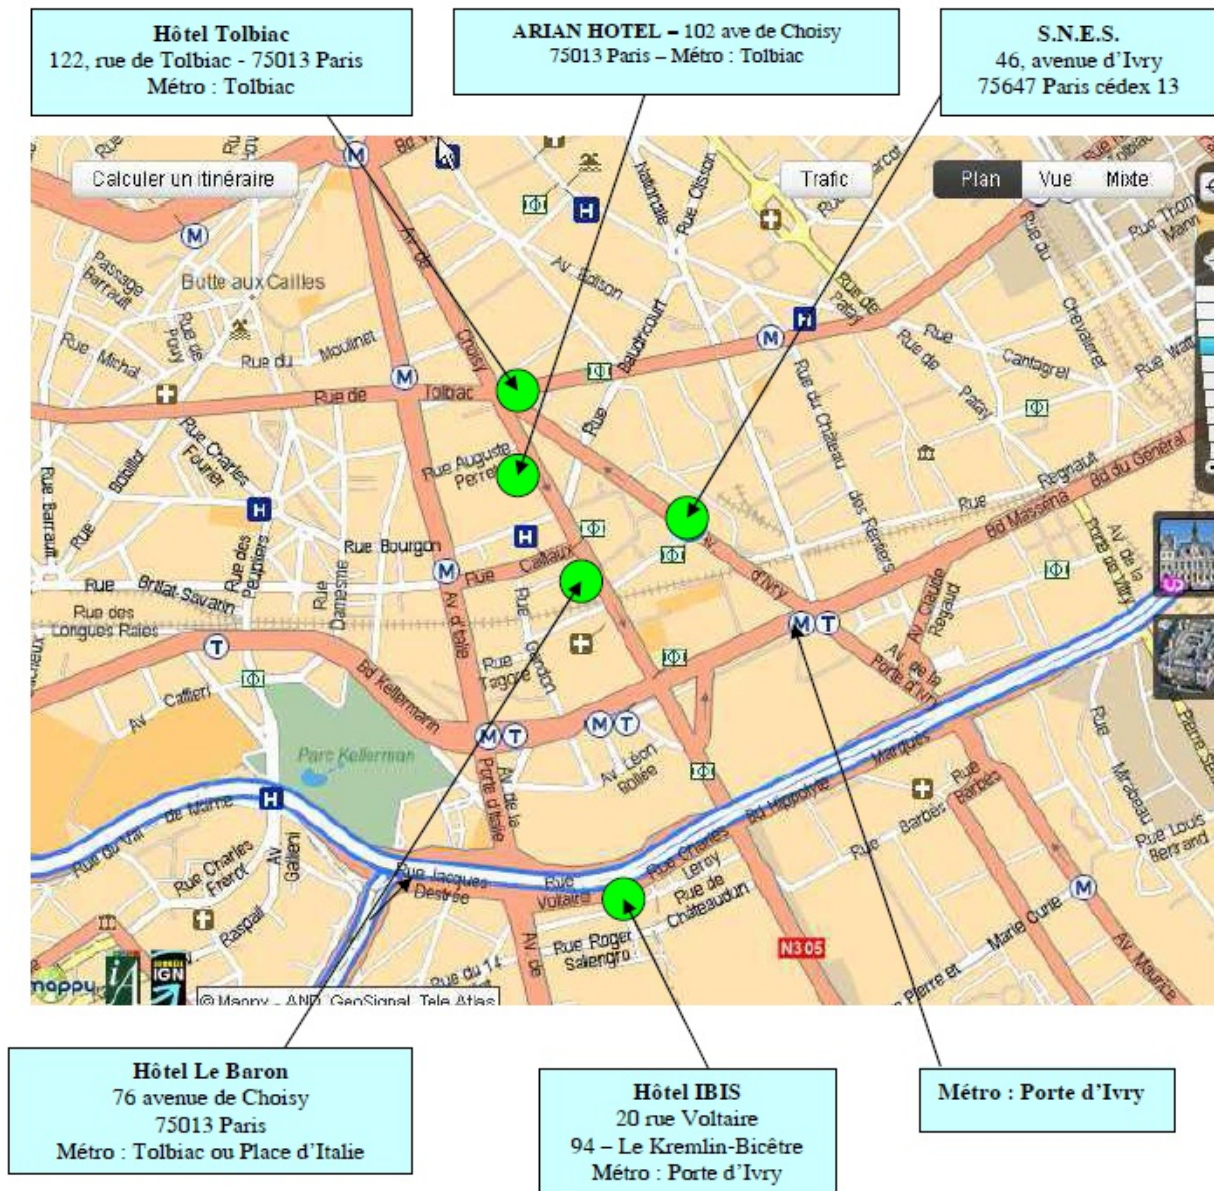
Hôtel Tolbiac
122, rue de Tolbiac - 75013 Paris
Métro : Tolbiac

ARIAN HOTEL – 102 ave de Choisy
75013 Paris – Métro : Tolbiac

S.N.E.S.
46, avenue d'Ivry
75647 Paris cédex 13

Calculer un itinéraire

Trafic

Plan Vue Mixte

Butte aux Cailles
Passage Barrault
Rue Michal
Rue de Pouy
Rue du Moulinet
Rue de Tolbiac
Av. de Choisy
Av. Edison
Rue Nationale
Rue Clisson
Rue Baudricourt
Rue de Patay
Rue du Chevaleret
Rue Thomas Mann
Rue Watt
Rue de Cantagrel
Rue du Château des Rentiers
Rue Regnault
Bd du Général
Bd Masséna
Rue Charles Fourier
Rue Auguste Perret
Rue Barrault
Rue Bobillot
Rue des Peupliers
Rue Bourgon
Rue Caillaux
Rue Brillat-Savarin
Rue des Longues Raies
Rue Damesme
Av. d'Italie
Rue Gandon
Rue Tagore
Av. d'Ivry
Av. Claude Regaud
Av. de la Porte d'Ivry
Av. de la Porte de Vitry
Bd Kellermann
Av. Caffieri
Parc Kellerman
Av. de la Porte d'Italie
Av. Léon Bollée
Bd Hippolyte Marquès
Rue du Val de Marne
Rue Charles Frérot
Av. Gallieni
Raspail
Rue Jacques Destrée
Rue Voltaire
Rue Charles Leroy
Rue de Châteaudun
Rue Barbès
Rue Roger Salengro
Rue du 14
Av. de
Rue Mirabeau
Rue Louis Bertrand
Marie Curie
Pierre et
Av. Maurice
N305
mappy
IGN
©Mappy - AND, GeoSignal, Tele Atlas

Hôtel Le Baron
76 avenue de Choisy
75013 Paris
Métro : Tolbiac ou Place d'Italie

Hôtel IBIS
20 rue Voltaire
94 – Le Kremlin-Bicêtre
Métro : Porte d'Ivry

Métro : Porte d'Ivry